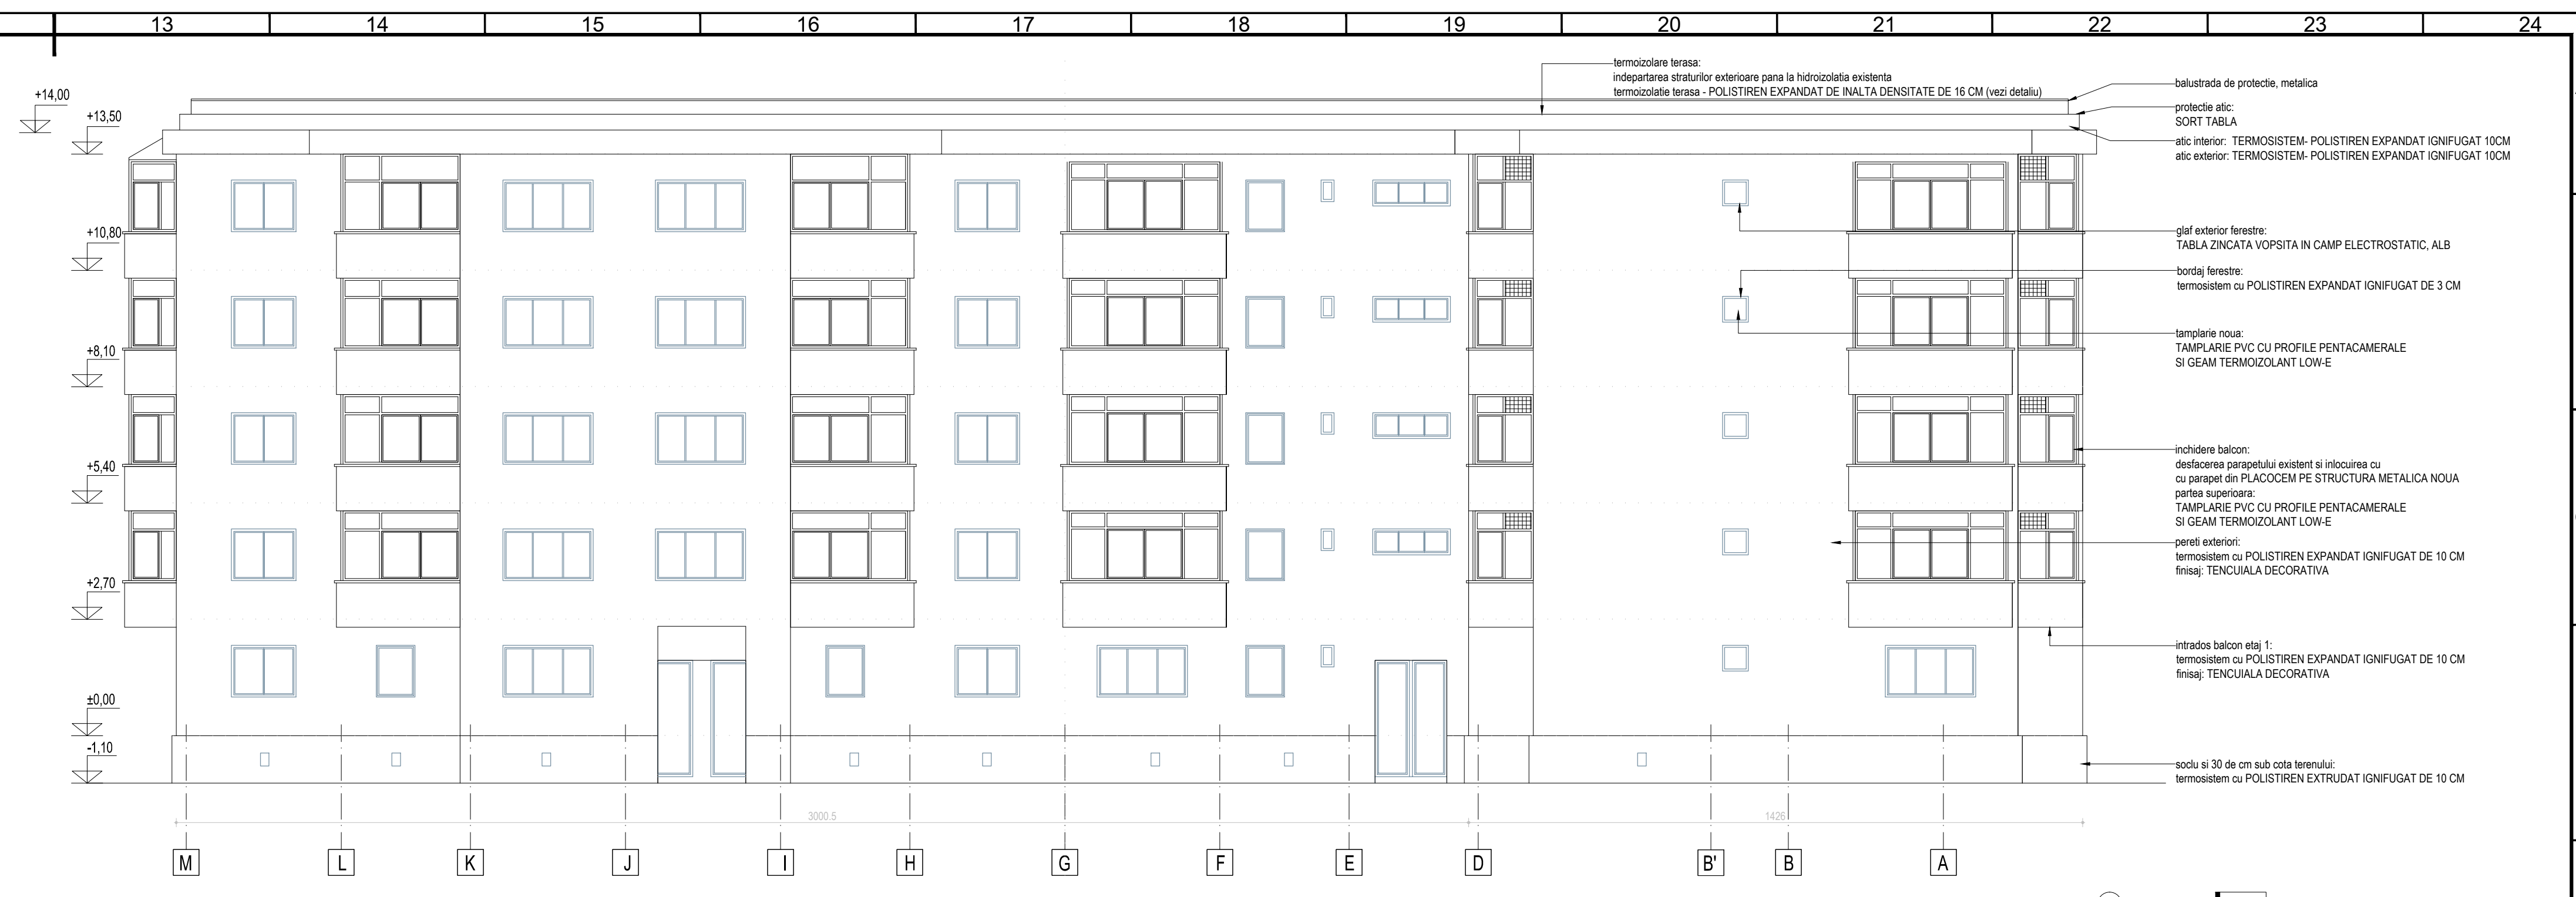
13 14 15 16 17 18 19 20 21 22 23 24

+14,00
+13,50
+10,80
+8,10
+5,40
+2,70
±0,00
-1,10

termoizolare terasa:
indepartarea straturilor exterioare pana la hidroizolatia existenta
termoizolatie terasa - POLISTIREN EXPANDAT DE INALTA DENSITATE DE 16 CM (vezi detaliu)

balustrada de protectie, metalica

protectie atic:
SORT TABLA

atic interior: TERMOSISTEM- POLISTIREN EXPANDAT IGNIFUGAT 10CM
atic exterior: TERMOSISTEM- POLISTIREN EXPANDAT IGNIFUGAT 10CM

glaf exterior ferestre:
TABLA ZINCATA VOPSITA IN CAMP ELECTROSTATIC, ALB

bordaj ferestre:
termosistem cu POLISTIREN EXPANDAT IGNIFUGAT DE 3 CM

tamplarie noua:
TAMPLARIE PVC CU PROFILE PENTACAMERALE
SI GEAM TERMOIZOLANT LOW-E

inchidere balcon:
desfacerea parapetului existent si inlocuirea cu
cu parapet din PLACOCEM PE STRUCTURA METALICA NOUA
partea superioara:
TAMPLARIE PVC CU PROFILE PENTACAMERALE
SI GEAM TERMOIZOLANT LOW-E

pereti exteriori:
termosistem cu POLISTIREN EXPANDAT IGNIFUGAT DE 10 CM
finisaj: TENCUIALA DECORATIVA

intrados balcon etaj 1:
termosistem cu POLISTIREN EXPANDAT IGNIFUGAT DE 10 CM
finisaj: TENCUIALA DECORATIVA

soclu si 30 de cm sub cota terenului:
termosistem cu POLISTIREN EXTRUDAT IGNIFUGAT DE 10 CM

3000.5
1426

M L K J I H G F E D B' B A